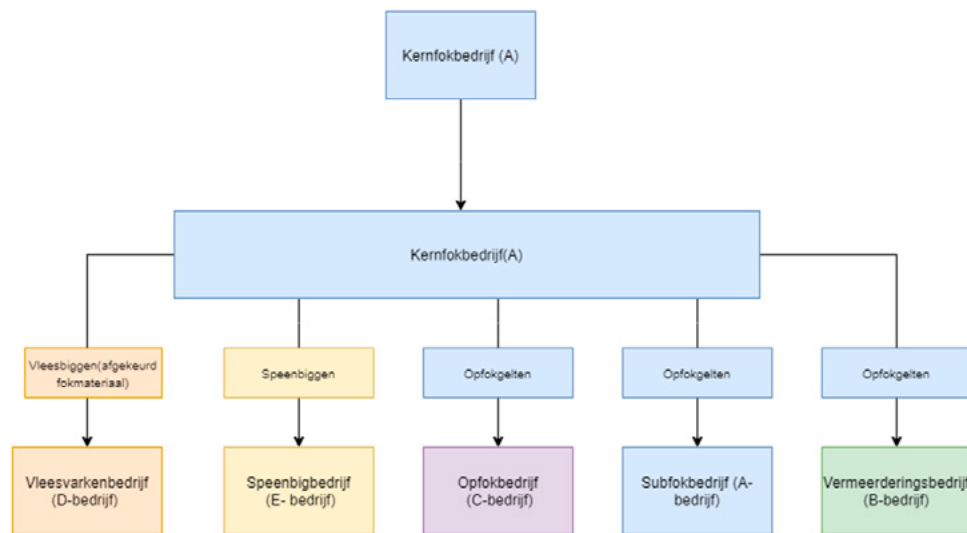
Kernfokbedrijf (A)

Kernfokbedrijf(A)

Vleesbiggen(afgekeurd fokmateriaal)

Speenbiggen

Opfokgelten

Opfokgelten

Opfokgelten

Vleesvarkenbedrijf (D-bedrijf)

Speenbigbedrijf (E- bedrijf)

Opfokbedrijf (C-bedrijf)

Subfokbedrijf (A-bedrijf)

Vermeerderingsbedrijf (B-bedrijf)